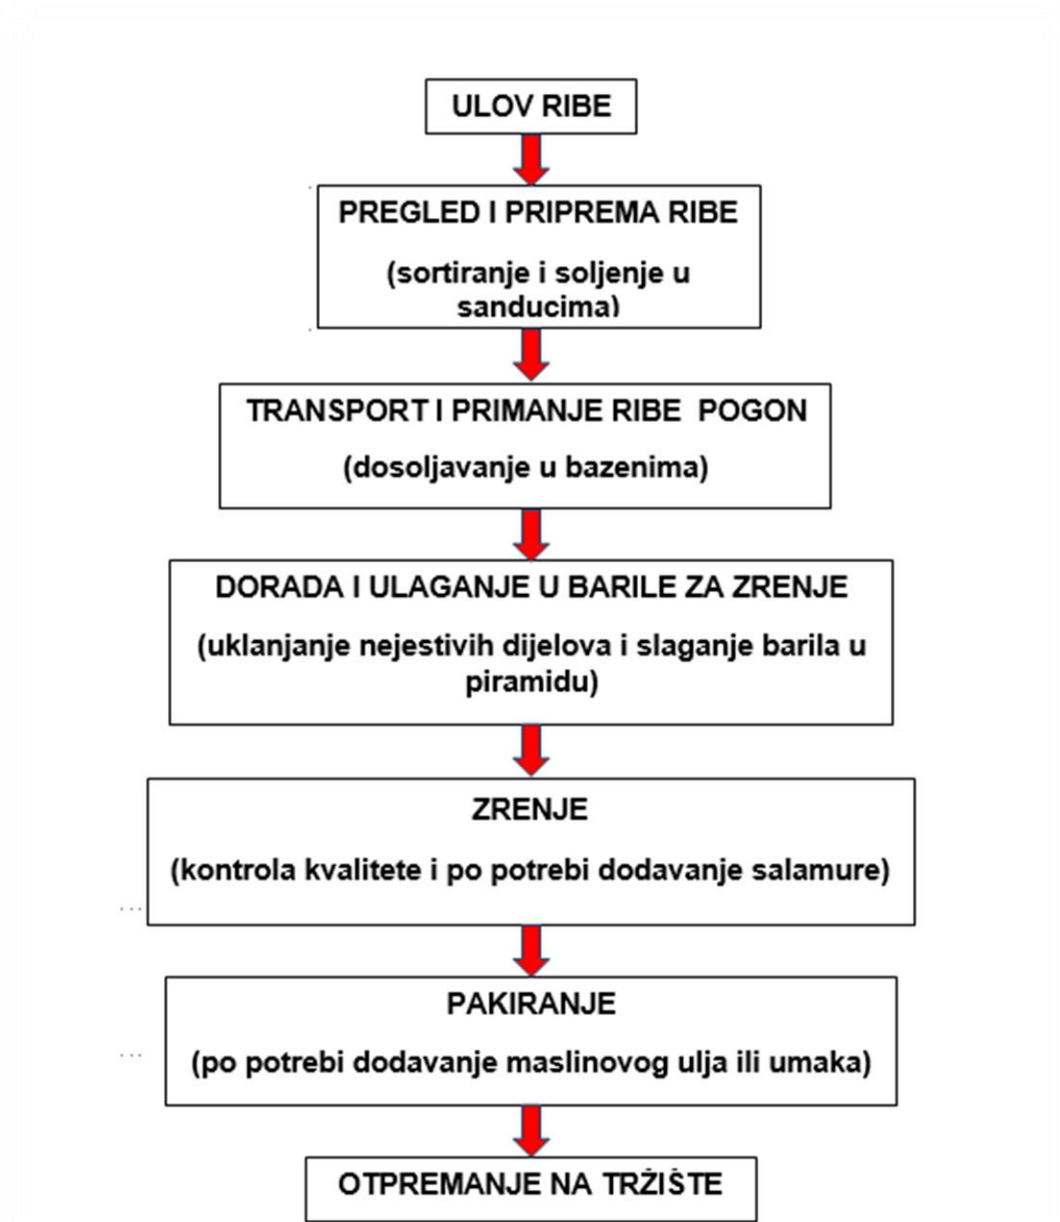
ULOV RIBE

PREGLED I PRIPREMA RIBE

(sortiranje i soljenje u sanducima)

TRANSPORT I PRIMANJE RIBE POGON

(dosoljavanje u bazenima)

DORADA I ULAGANJE U BARILE ZA ZRENJE

(uklanjanje nejestivih dijelova i slaganje barila u piramidu)

ZRENJE

(kontrola kvalitete i po potrebi dodavanje salamure)

PAKIRANJE

(po potrebi dodavanje maslinovog ulja ili umaka)

OTPREMANJE NA TRŽIŠTE